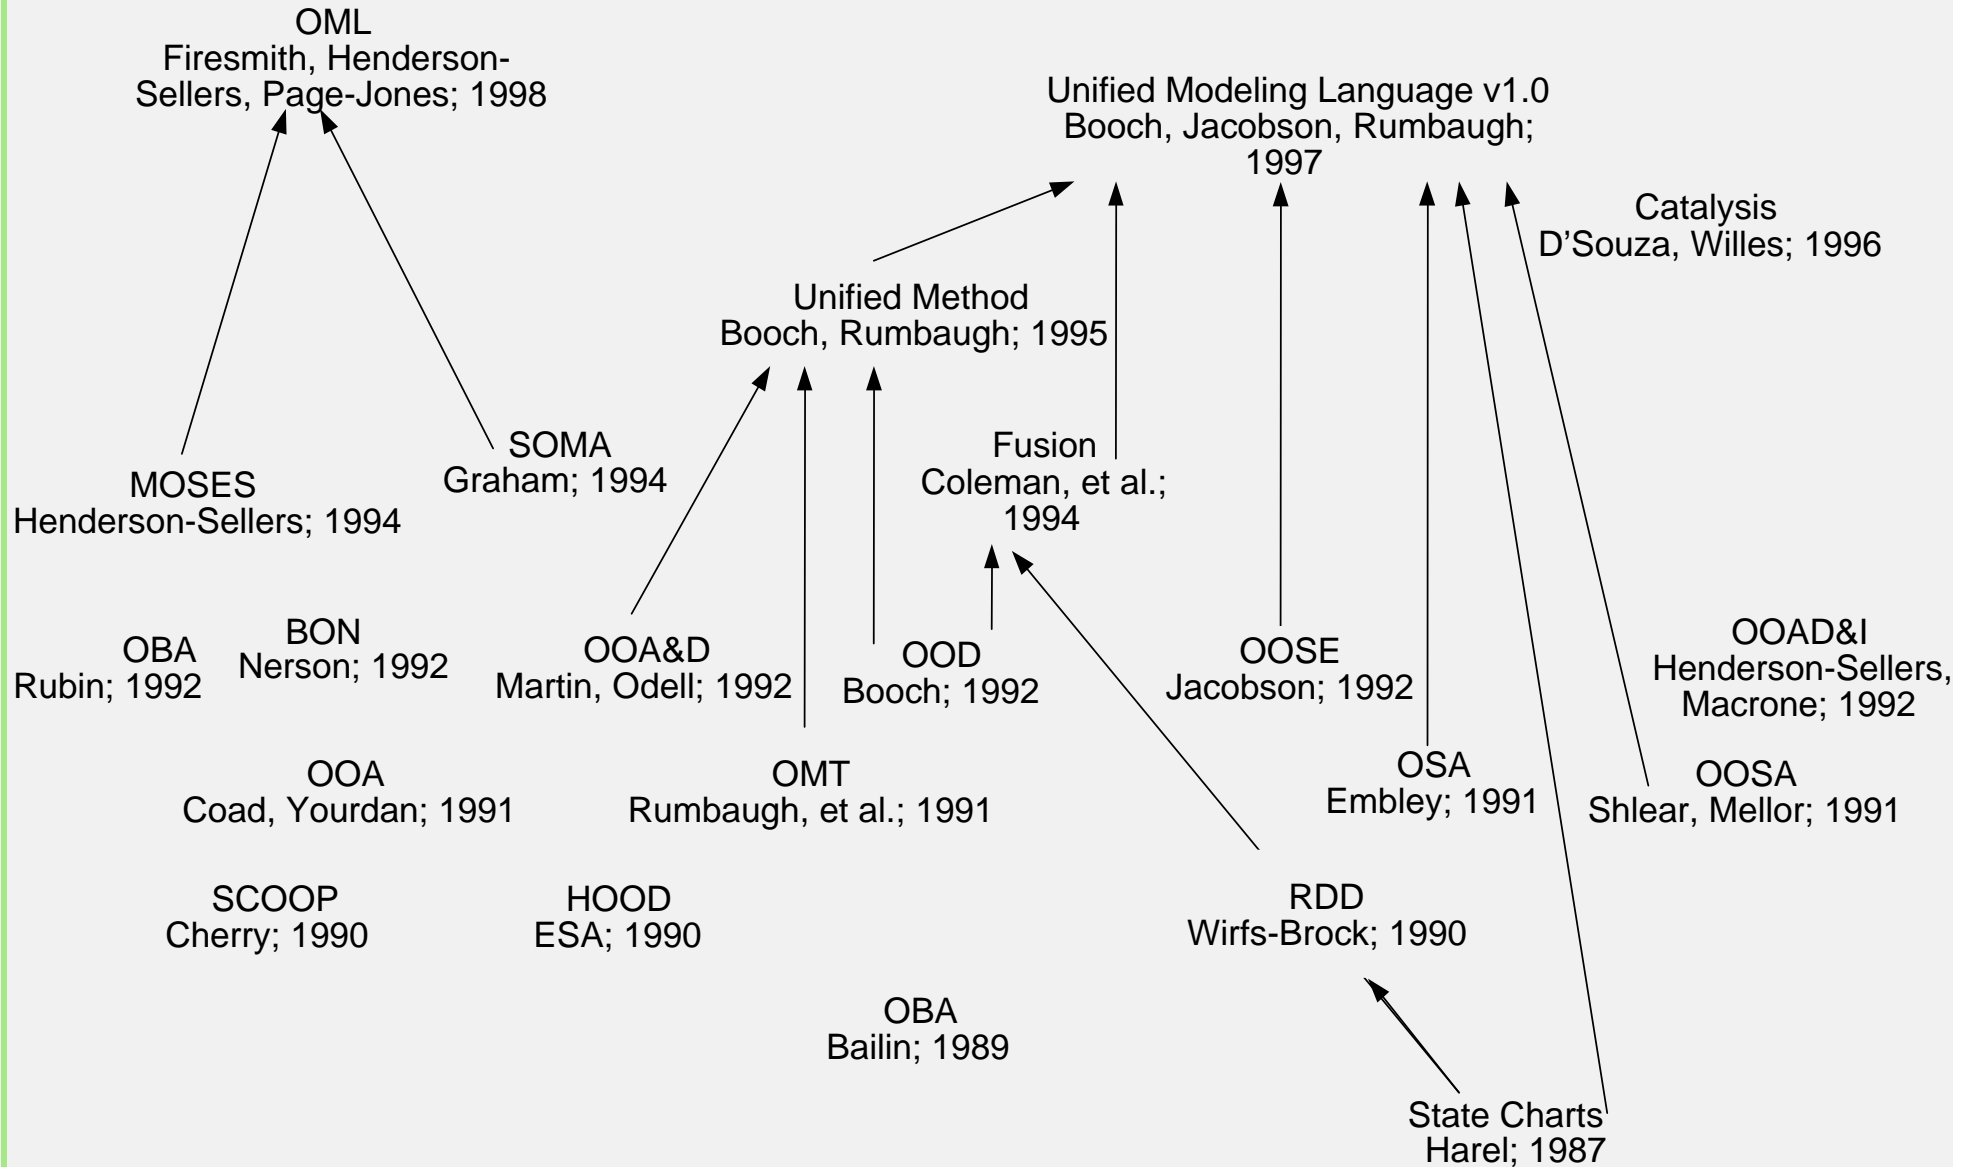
OML
Firesmith, Henderson-Sellers, Page-Jones; 1998

Unified Modeling Language v1.0
Booch, Jacobson, Rumbaugh; 1997

Catalysis
D'Souza, Willes; 1996

Unified Method
Booch, Rumbaugh; 1995

SOMA
Graham; 1994

MOSES
Henderson-Sellers; 1994

Fusion
Coleman, et al.; 1994

OBA
Rubin; 1992

BON
Nerson; 1992

OOA&D
Martin, Odell; 1992

OOD
Booch; 1992

OOSE
Jacobson; 1992

OOAD&I
Henderson-Sellers, Macrone; 1992

OOA
Coad, Yourdan; 1991

OMT
Rumbaugh, et al.; 1991

OSA
Embley; 1991

OOSA
Shlear, Mellor; 1991

SCOOP
Cherry; 1990

HOOD
ESA; 1990

RDD
Wirfs-Brock; 1990

OBA
Bailin; 1989

State Charts
Harel; 1987